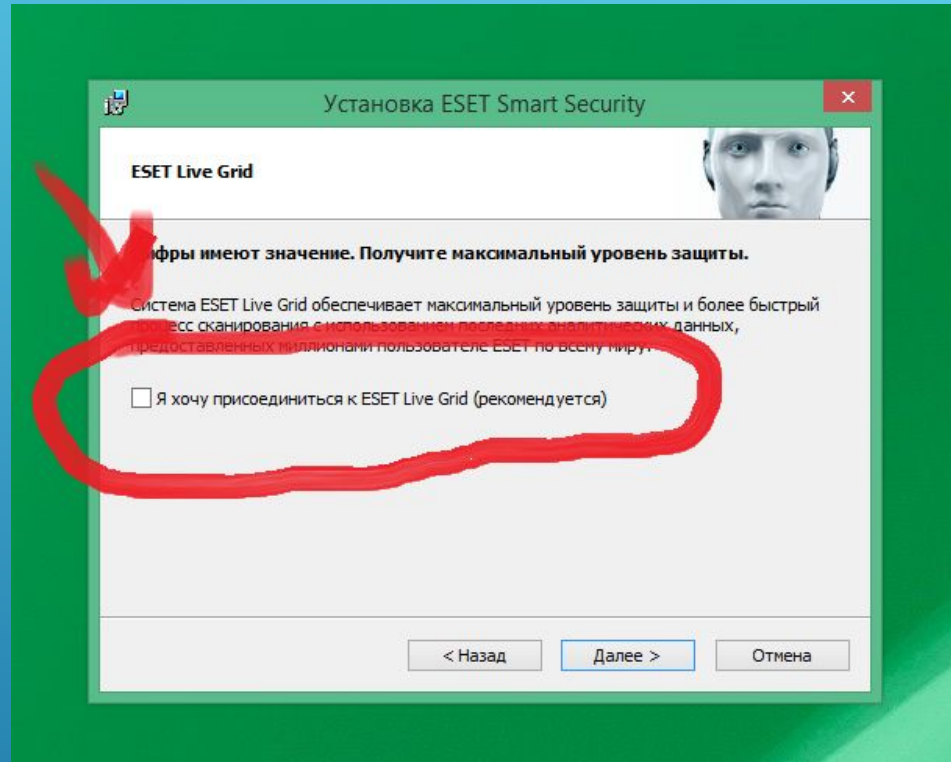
Установка ESET Smart Security

ESET Live Grid

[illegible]фры имеют значение. Получите максимальный уровень защиты.

Система ESET Live Grid обеспечивает максимальный уровень защиты и более быстрый процесс сканирования с использованием последних аналитических данных, предоставленных миллионами пользователе ESET по всему миру.

Я хочу присоединиться к ESET Live Grid (рекомендуется)

< Назад
Далее >
Отмена